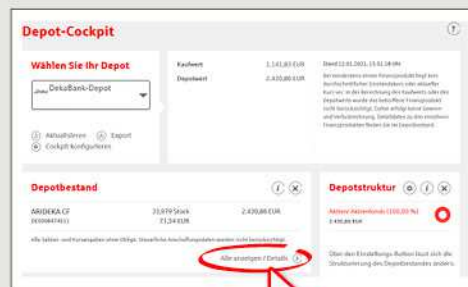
Depot-Cockpit

Wählen Sie Ihr Depot

DekaBank-Depot

Aktualisieren Export

Cockpit konfigurieren

Kaufwert 1.141,83 EUR

Depotwert 2.420,86 EUR

Stand 12.01.2021, 15:51:38 Uhr

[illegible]

Depotbestand

ARIDEKA CF

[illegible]

23,079 Stück

2.420,86 EUR

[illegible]

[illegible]

Alle anzeigen / Details

Depotstruktur

Aktien/ Aktienfonds (100,00 %)

2.420,86 EUR

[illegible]